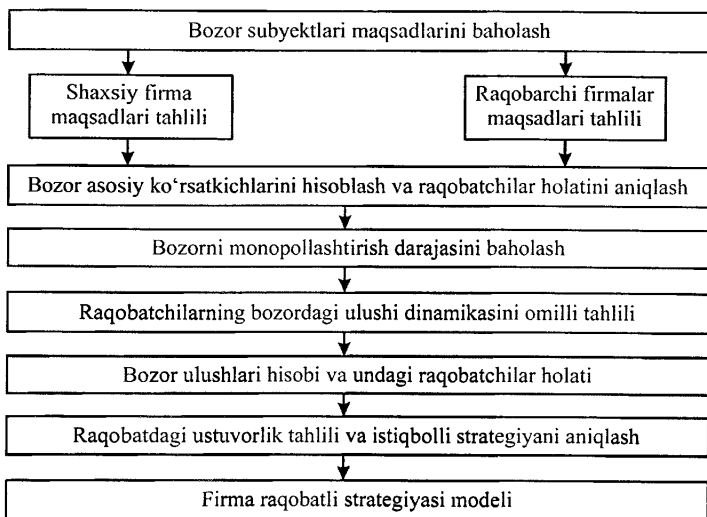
Bozor subyektlari maqsadlarini baholash

Shaxsiy firma maqsadlari tahlili

Raqobarchi firmalar maqsadlari tahlili

Bozor asosiy ko‘rsatkichlarini hisoblash va raqobatchilar holatini aniqlash

Bozorni monopollashtirish darajasini baholash

Raqobatchilarning bozordagi ulushi dinamikasini omilli tahlili

Bozor ulushlari hisobi va undagi raqobatchilar holati

Raqobatdagi ustuvorlik tahlili va istiqbolli strategiyani aniqlash

Firma raqobatli strategiyasi modeli